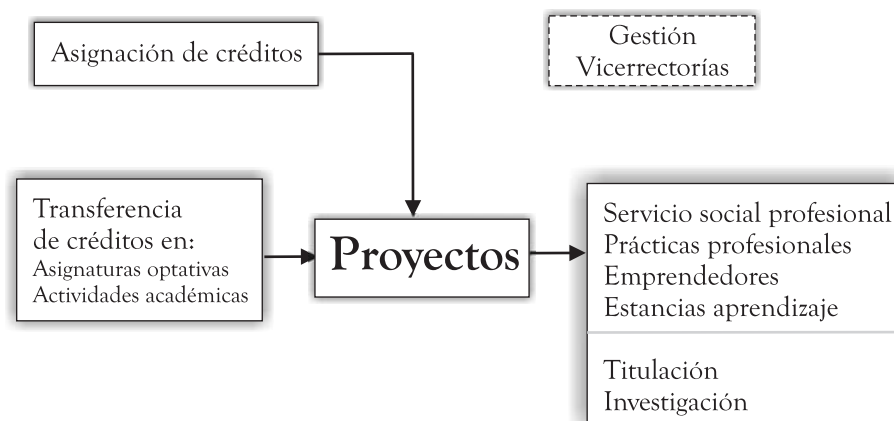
Asignación de créditos

Gestión
Vicerrectorías

Transferencia de créditos en:
Asignaturas optativas
Actividades académicas

Proyectos

Servicio social profesional
Prácticas profesionales
Emprendedores
Estancias aprendizaje

Titulación
Investigación